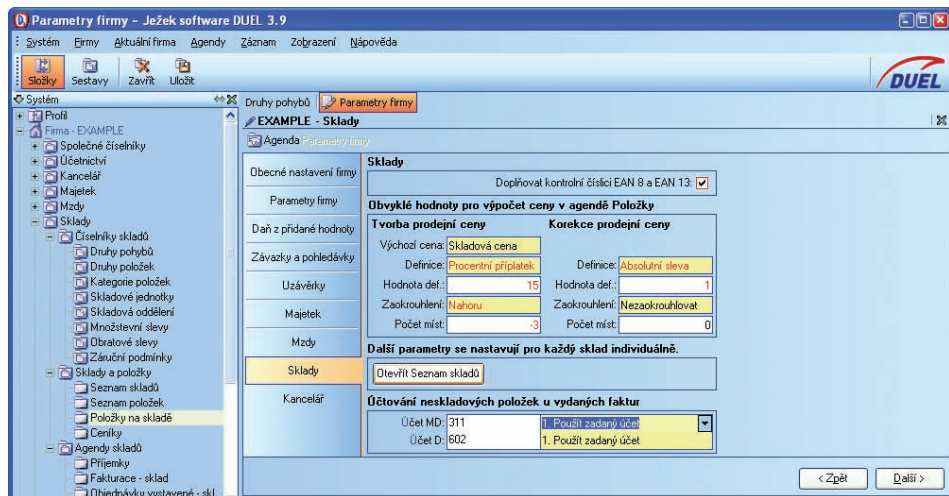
Parametry firmy - Ježek software DUEL 3.9

Systém Firmy Aktuální firma Agendy Záznam Zobrazení Nápověda

Složky Sestavy Zavřít Uložit

DUEL

Systém
Profil
Firma - EXAMPLE
Společné číselníky
Účetnictví
Kancelář
Majetek
Mzdy
Sklady
Číselníky skladů
Druhy pohybů
Druhy položek
Kategorie položek
Skladové jednotky
Skladová oddělení
Množstevní slevy
Obratové slevy
Záruční podmínky
Sklady a položky
Seznam skladů
Seznam položek
Položky na skladě
Ceníky
Agendy skladů
Příjemky
Fakturace - sklad
Objednávky vystavené - skl

Druhy pohybů Parametry firmy

EXAMPLE - Sklady

Agenda Parametry firmy

Obecné nastavení firmy
Parametry firmy
Daň z přidané hodnoty
Závazky a pohledávky
Uzávěrky
Majetek
Mzdy
Sklady
Kancelář

Sklady
Doplňovat kontrolní číslici EAN 8 a EAN 13:

Obvyklé hodnoty pro výpočet ceny v agendě Položky

Tvorba prodejní ceny
Výchozí cena: Skladová cena
Definice: Procentní přípl atek
Hodnota def.: 15
Zaokrouhlení: Nahoru
Počet míst: -3

Korekce prodejní ceny
Definice: Absolutní sleva
Hodnota def.: 1
Zaokrouhlení: Nezaokrouhlovat
Počet míst: 0

Další parametry se nastavují pro každý sklad individuálně.

Otevřít Seznam skladů

Účtování neskladových položek u vydaných faktur
Účet MD: 311 1. Použít zadaný účet
Účet D: 602 1. Použít zadaný účet

< Zpět Další >